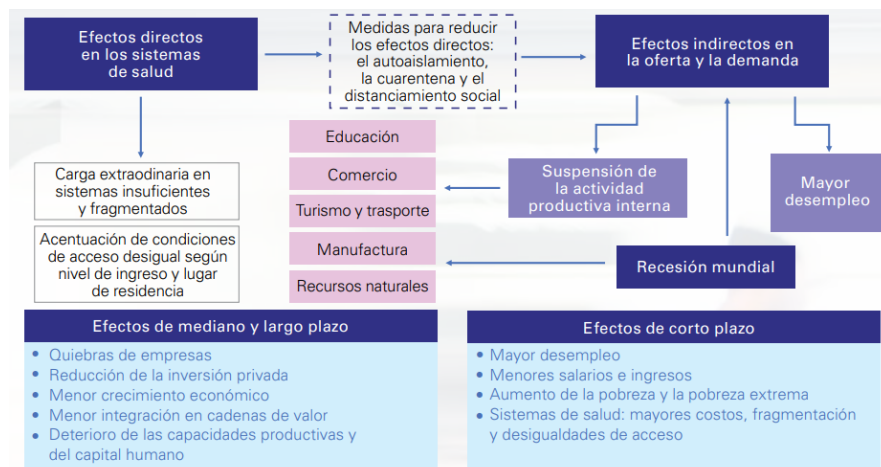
Efectos directos en los sistemas de salud

Medidas para reducir los efectos directos: el autoaislamiento, la cuarentena y el distanciamiento social

Efectos indirectos en la oferta y la demanda

Carga extraordinaria en sistemas insuficientes y fragmentados

Acentuación de condiciones de acceso desigual según nivel de ingreso y lugar de residencia

Educación

Comercio

Turismo y trasporte

Manufactura

Recursos naturales

Suspensión de la actividad productiva interna

Mayor desempleo

Recesión mundial

Efectos de mediano y largo plazo

- Quiebras de empresas
- Reducción de la inversión privada
- Menor crecimiento económico
- Menor integración en cadenas de valor
- Deterioro de las capacidades productivas y del capital humano

Efectos de corto plazo

- Mayor desempleo
- Menores salarios e ingresos
- Aumento de la pobreza y la pobreza extrema
- Sistemas de salud: mayores costos, fragmentación y desigualdades de acceso